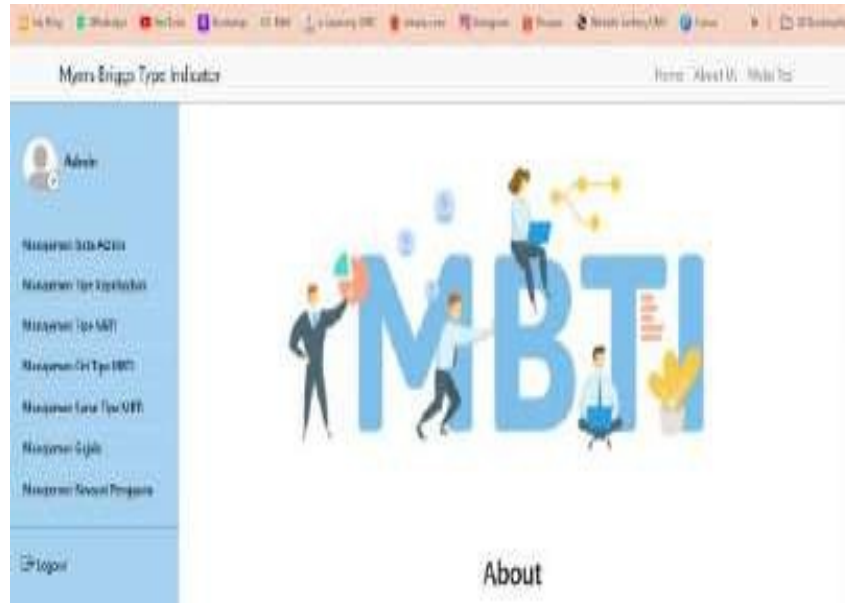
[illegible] WhatsApp YouTube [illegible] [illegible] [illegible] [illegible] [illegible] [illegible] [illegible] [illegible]

Myers Briggs Type Indicator

Home About Us Mulai Tes

Admin

Manajemen Data Admin

Manajemen Tipe Kepribadian

Manajemen Tipe MBTI

Manajemen Ciri Tipe MBTI

Manajemen Saran Tipe MBTI

Manajemen Gejala

Manajemen Riwayat Pengguna

Logout

MBTI

About